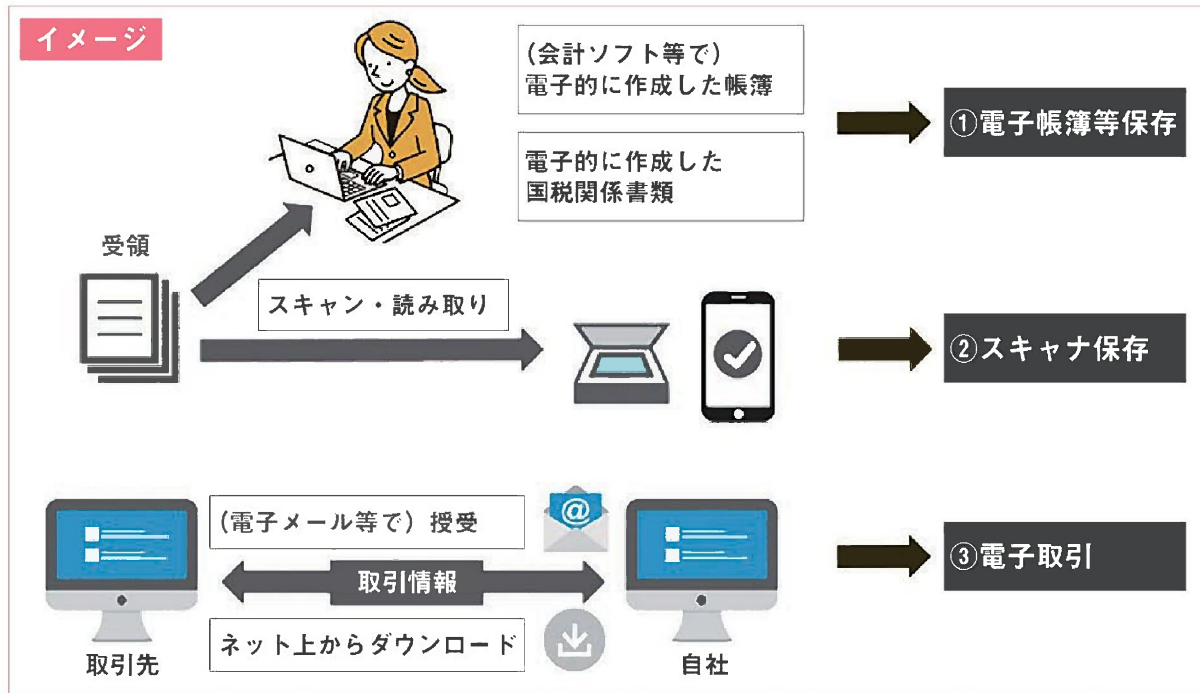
イメージ

（会計ソフト等で）
電子的に作成した帳簿

電子的に作成した
国税関係書類

①電子帳簿等保存

受領

スキャン・読み取り

②スキャナ保存

（電子メール等で）授受

@

取引情報

ネット上からダウンロード

③電子取引

取引先

自社